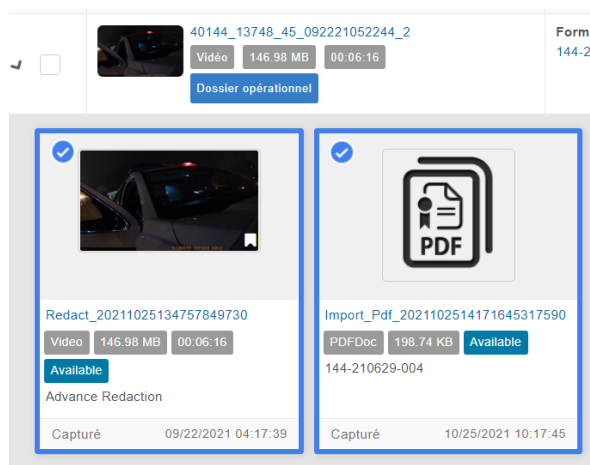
40144_13748_45_092221052244_2

Vidéo 146.98 MB 00:06:16

Dossier opérationnel

Form
144-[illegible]

Redact_20211025134757849730

Video 146.98 MB 00:06:16

Available

Advance Redaction

Capturé 09/22/2021 04:17:39

PDF

Import_Pdf_20211025141716453175​90

PDFDoc 198.74 KB Available

144-210629-004

Capturé 10/25/2021 10:17:45